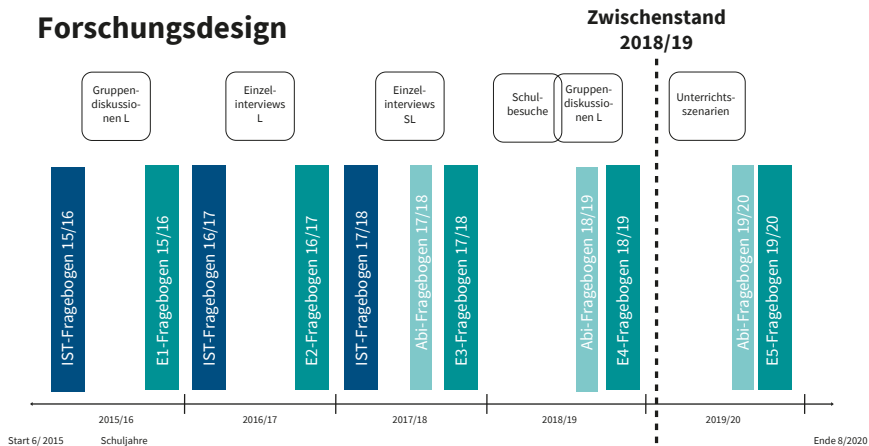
Forschungsdesign

Zwischenstand 2018/19

Gruppendiskussionen L

Einzelinterviews L

Einzelinterviews SL

Schulbesuche

Gruppendiskussionen L

Unterrichtsszenarien

IST-Fragebogen 15/16

E1-Fragebogen 15/16

IST-Fragebogen 16/17

E2-Fragebogen 16/17

IST-Fragebogen 17/18

Abi-Fragebogen 17/18

E3-Fragebogen 17/18

Abi-Fragebogen 18/19

E4-Fragebogen 18/19

Abi-Fragebogen 19/20

E5-Fragebogen 19/20

2015/16

2016/17

2017/18

2018/19

2019/20

Start 6/ 2015

Schuljahre

Ende 8/2020